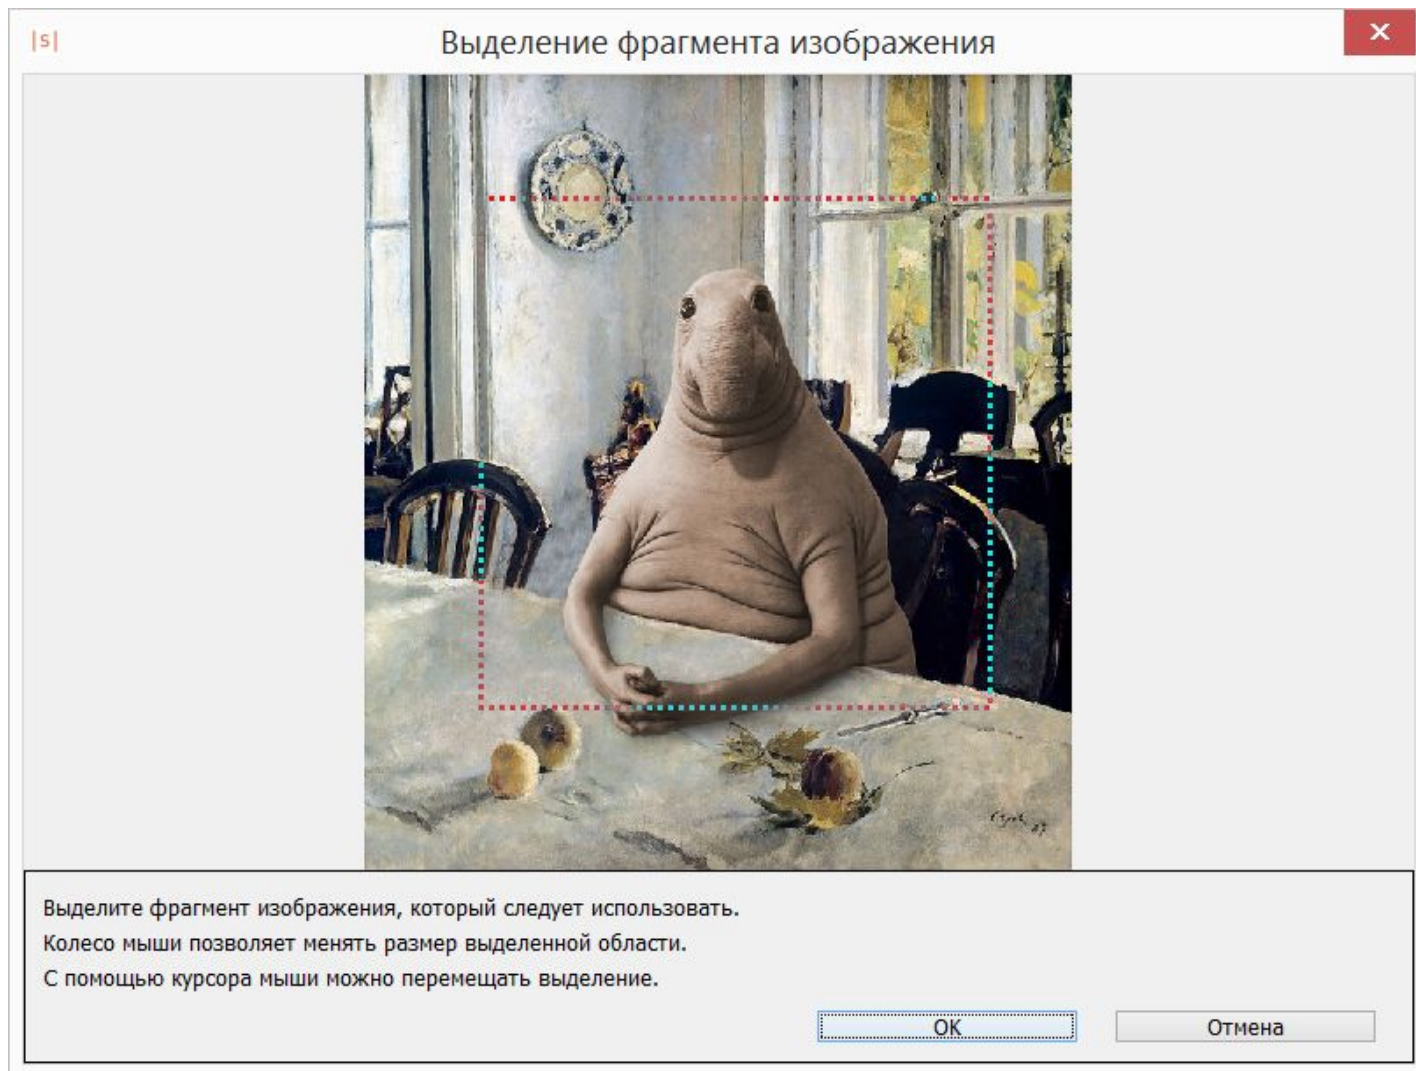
|s|

Выделение фрагмента изображения

Выделите фрагмент изображения, который следует использовать.
Колесо мыши позволяет менять размер выделенной области.
С помощью курсора мыши можно перемещать выделение.

OK

Отмена